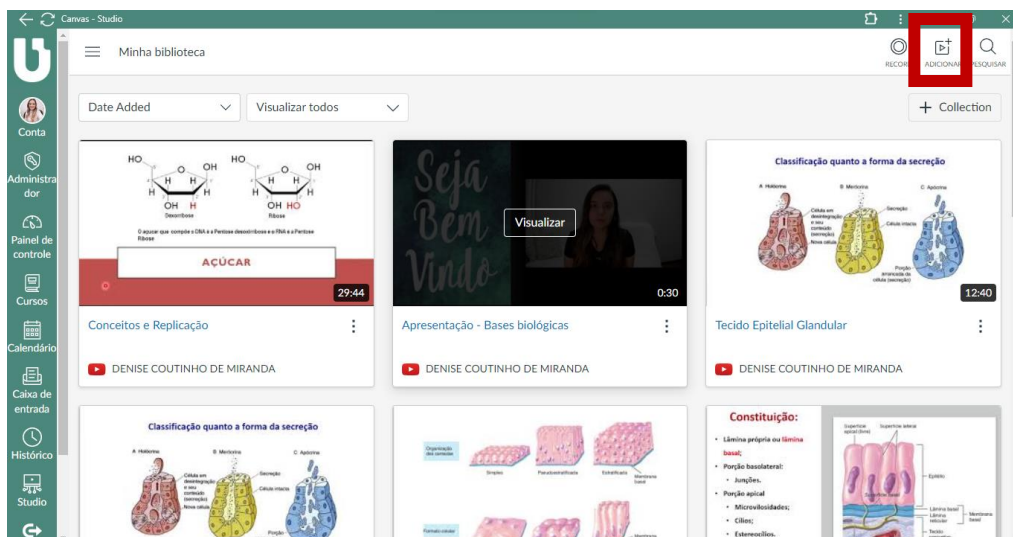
Canvas - Studio

Conta

Administrador

Painel de controle

Cursos

Calendário

Caixa de entrada

Histórico

Studio

Minha biblioteca

RECORD ADICIONAR PESQUISAR

Date Added

Visualizar todos

+ Collection

HO OH HO OH
H H H H
OH H OH HO
Desoxirribose Ribose
O açúcar que compõe o DNA é a Pentose desoxirribose e o RNA é a Pentose Ribose
AÇÚCAR
29:44

Conceitos e Replicação

DENISE COUTINHO DE MIRANDA

Seja Bem Vindo
Visualizar
0:30

Apresentação - Bases biológicas

DENISE COUTINHO DE MIRANDA

Classificação quanto a forma da secreção
A Holócrina B Merócrina C Apócrina
Célula em desintegração e seu conteúdo (secreção) Nova célula Secreção Célula intacta Porção arrancada da célula (secreção)
12:40

Tecido Epitelial Glandular

DENISE COUTINHO DE MIRANDA

Classificação quanto a forma da secreção
A Holócrina B Merócrina C Apócrina
Célula em desintegração e seu conteúdo (secreção) Nova célula Secreção Célula intacta Porção

Organização das camadas Simples Pseudoestratificado Estratificado Membrana basal
Formato celular

Constituição:
• Lâmina própria ou lâmina basal;
• Porção basolateral:
• Junções.
• Porção apical
• Microvilosidades;
• Cílios;
• Estereocílios.
Superfície apical (livre) Superfície lateral Epitélio Superfície basal Lâmina basal Lâmina reticular Membrana basal Tecido